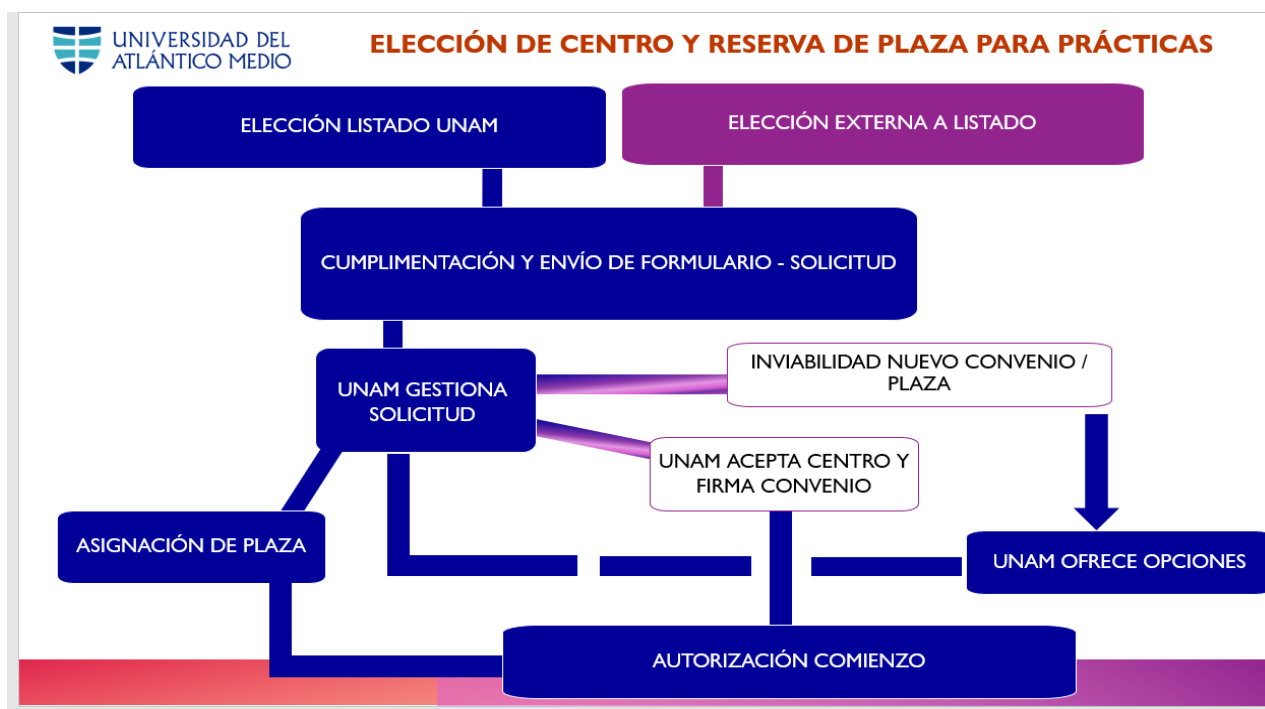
UNIVERSIDAD DEL ATLÁNTICO MEDIO

ELECCIÓN DE CENTRO Y RESERVA DE PLAZA PARA PRÁCTICAS

ELECCIÓN LISTADO UNAM

ELECCIÓN EXTERNA A LISTADO

CUMPLIMENTACIÓN Y ENVÍO DE FORMULARIO - SOLICITUD

UNAM GESTIONA SOLICITUD

INVIABILIDAD NUEVO CONVENIO / PLAZA

UNAM ACEPTA CENTRO Y FIRMA CONVENIO

ASIGNACIÓN DE PLAZA

UNAM OFRECE OPCIONES

AUTORIZACIÓN COMIENZO